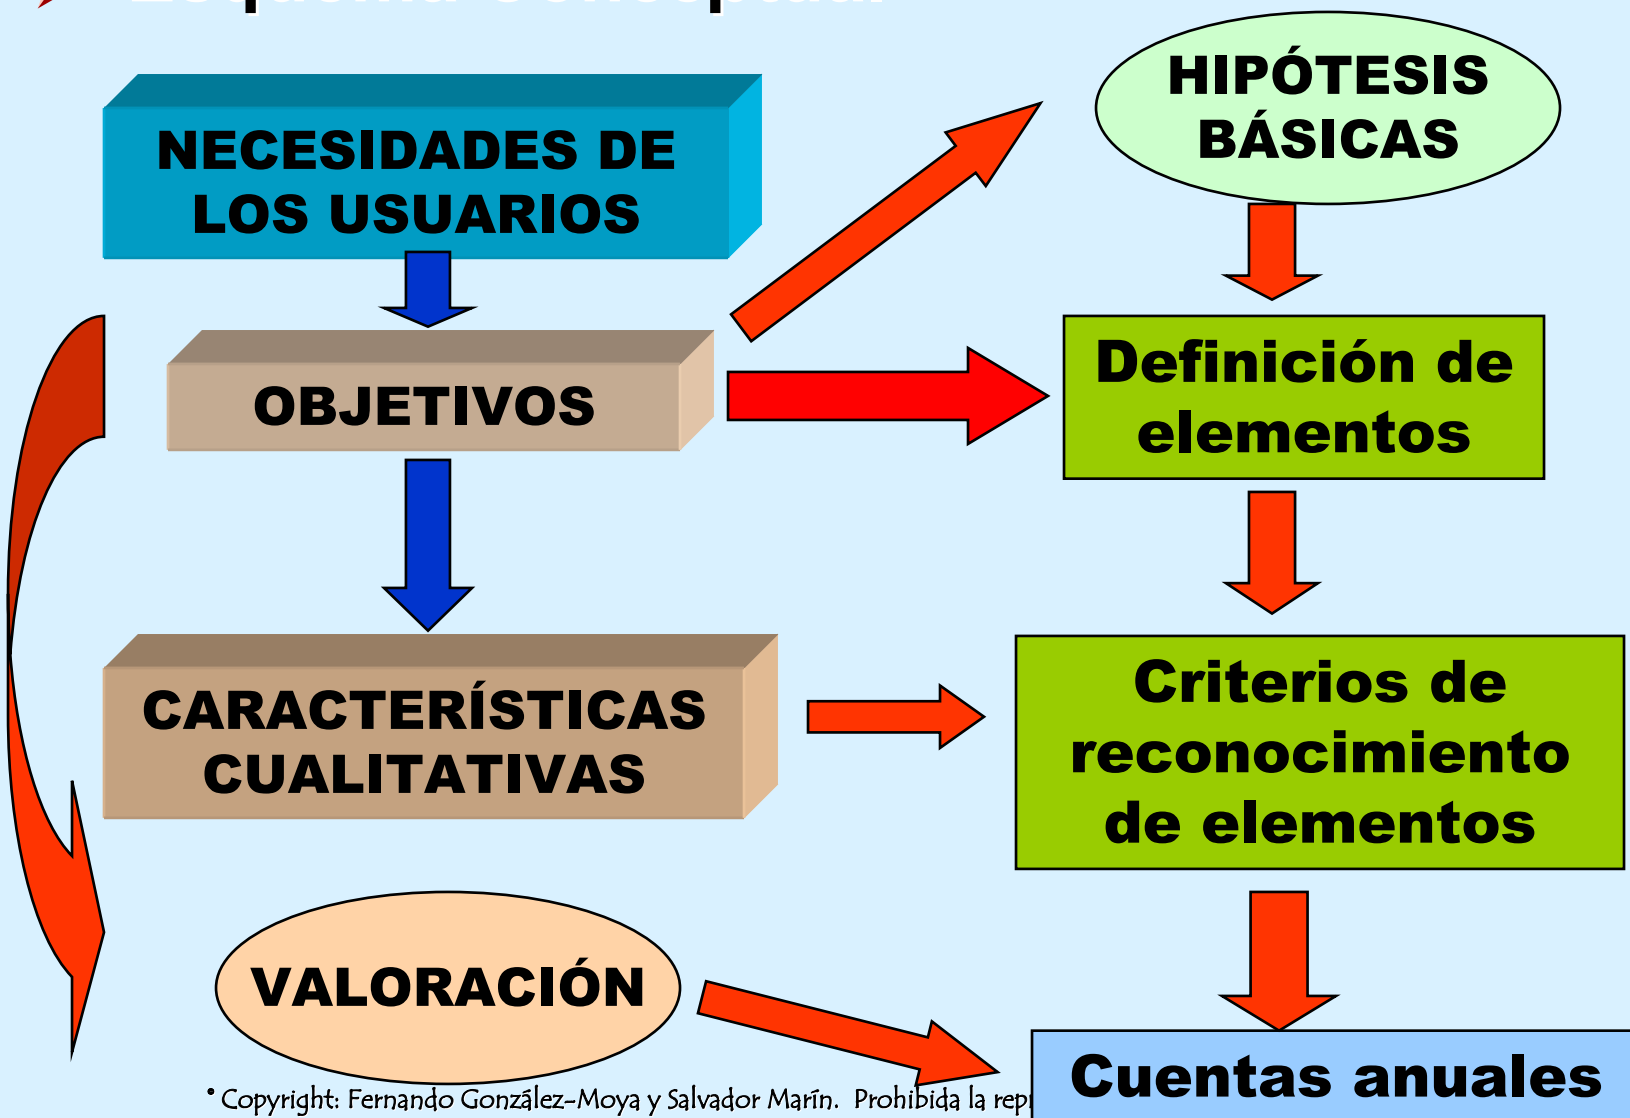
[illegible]

NECESIDADES DE LOS USUARIOS

OBJETIVOS

CARACTERÍSTICAS CUALITATIVAS

VALORACIÓN

HIPÓTESIS BÁSICAS

Definición de elementos

Criterios de reconocimiento de elementos

Cuentas anuales

• Copyright: Fernando González-Moya y Salvador Marín. Prohibida la repr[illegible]